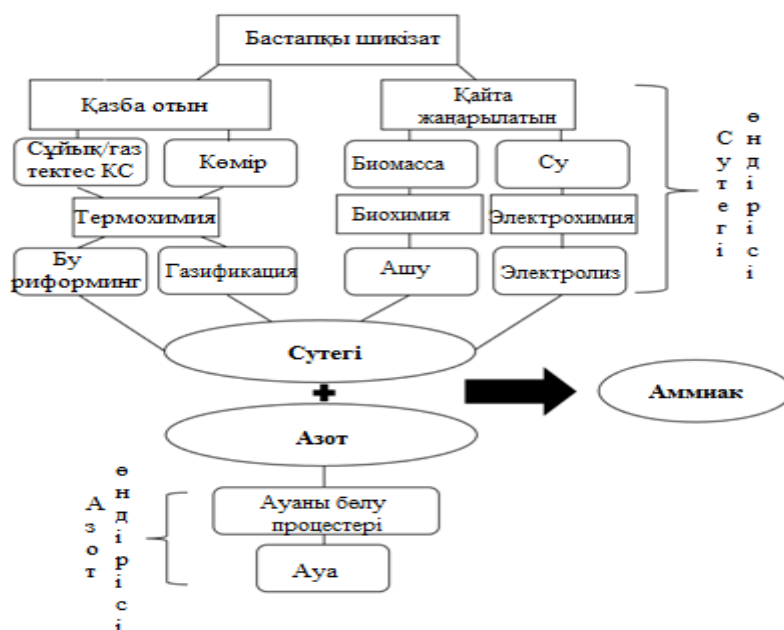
Бастапқы шикізат

Қазба отын

Қайта жаңарылатын

Сұйық/газ тектес КС

Көмір

Биомасса

Су

Термохимия

Биохимия

Электрохимия

Бу риформинг

Газификация

Ашу

Электролиз

Сутегі өндірісі

Сутегі

+

Аммиак

Азот

Азот өндірісі

Ауаны бөлу процестері

Ауа